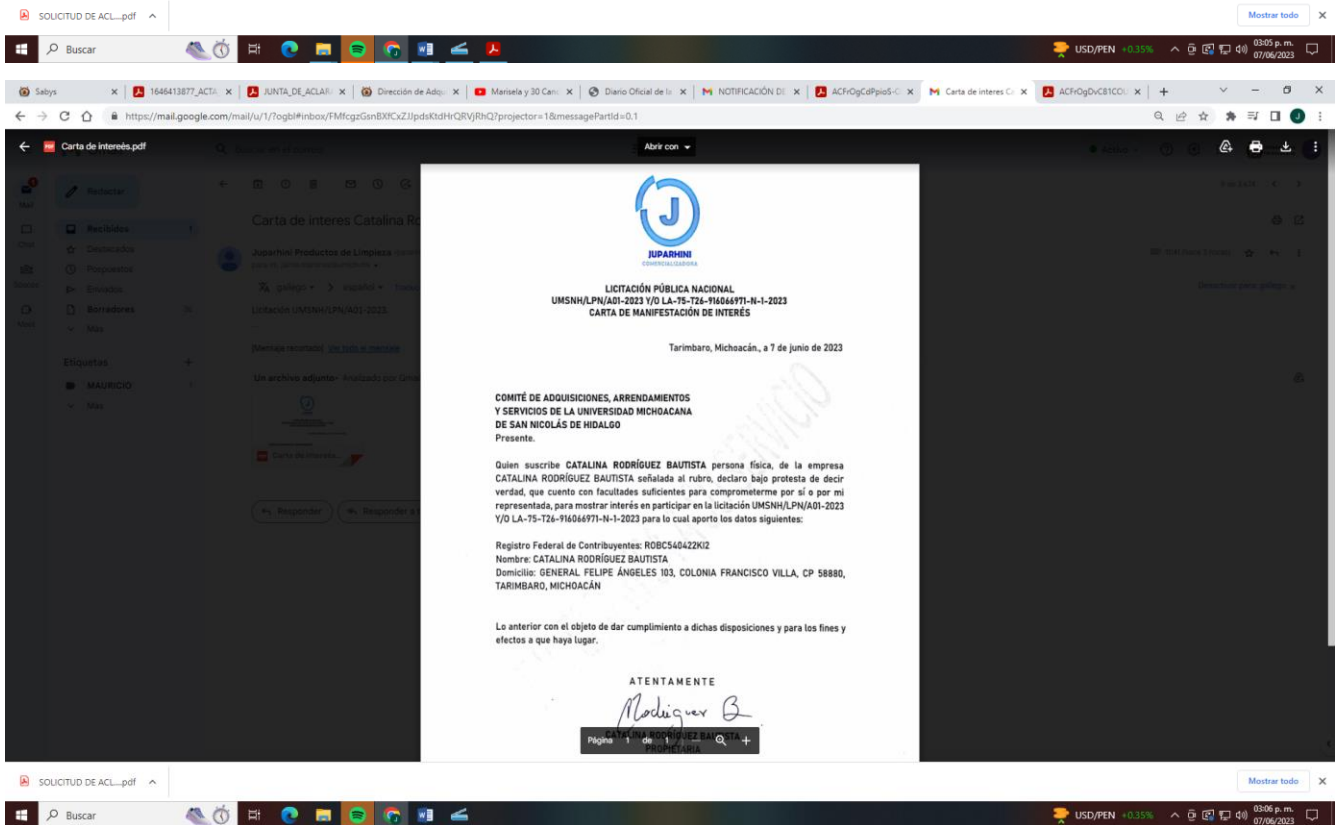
SOLICITUD DE ACL....pdf ^

Mostrar todo ×

Buscar

USD/PEN +0.35%

03:05 p. m.
07/06/2023

Sabys ×
1646413877_ACTA ×
JUNTA_DE_ACLAR ×
Dirección de Adqu ×
Marisela y 30 Can ×
Diario Oficial de la ×
NOTIFICACIÓN DE ×
ACFrOgCdPpioS-C ×
Carta de interes C ×
ACFrOgDvC81COU ×
+

https://mail.google.com/mail/u/1/?ogbl#inbox/FMfcgzGsnBXfCxZJJpdsKtdHrQRVjRhQ?projector=1&messagePartId=0.1

Carta de intereés.pdf

Abrir con

Redactar

Recibidos
Destacados
Pospuestos
Enviados
Borradores
Más

Etiquetas
MAURICIO
Más

Carta de interes Catalina Ro

Juparhini Productos de Limpieza

gallego > español

Licitación UMSNH/LPN/A01-2023.

[Mensaje recortado] Ver todo el mensaje

Un archivo adjunto · Analizado por Gmail

Carta de interes...

Responder
Responder a

JUPARHINI
COMERCIALIZADORA

LICITACIÓN PÚBLICA NACIONAL
UMSNH/LPN/A01-2023 Y/O LA-75-T26-916066971-N-1-2023
CARTA DE MANIFESTACIÓN DE INTERÉS

Tarimbaro, Michoacán., a 7 de junio de 2023

COMITÉ DE ADQUISICIONES, ARRENDAMIENTOS
Y SERVICIOS DE LA UNIVERSIDAD MICHOACANA
DE SAN NICOLÁS DE HIDALGO
Presente.

Quien suscribe CATALINA RODRÍGUEZ BAUTISTA persona física, de la empresa CATALINA RODRÍGUEZ BAUTISTA señalada al rubro, declaro bajo protesta de decir verdad, que cuento con facultades suficientes para comprometerme por sí o por mi representada, para mostrar interés en participar en la licitación UMSNH/LPN/A01-2023 Y/O LA-75-T26-916066971-N-1-2023 para lo cual aporto los datos siguientes:

Registro Federal de Contribuyentes: ROBC540422KI2
Nombre: CATALINA RODRÍGUEZ BAUTISTA
Domicilio: GENERAL FELIPE ÁNGELES 103, COLONIA FRANCISCO VILLA, CP 58880, TARIMBARO, MICHOACÁN

Lo anterior con el objeto de dar cumplimiento a dichas disposiciones y para los fines y efectos a que haya lugar.

ATENTAMENTE

Rodriguez B

CATALINA RODRÍGUEZ BAUTISTA
PROPIETARIA

Página 1 de 1

SOLICITUD DE ACL....pdf ^

Mostrar todo ×

Buscar

USD/PEN +0.35%

03:06 p. m.
07/06/2023